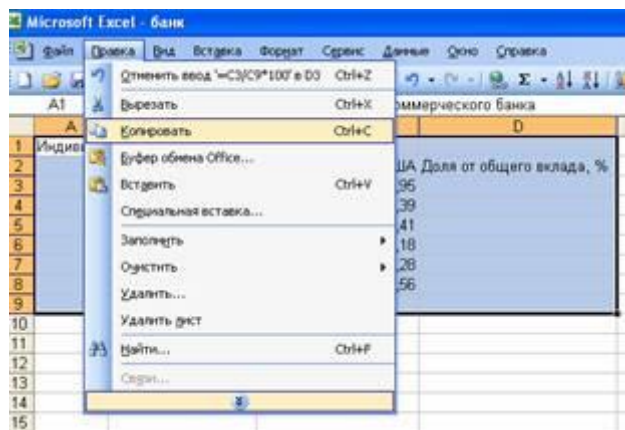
Microsoft Excel - банк

Файл Правка Вид Вставка Формат Сервис Данные Окно Справка

A1 ммерческого банка

A D

Индиви

ША Доля от общего вклада, %

.95

.39

.41

.18

.28

.56

Отменить ввод '=C3/C9*100' в D3 Ctrl+Z

Вырезать Ctrl+X

Копировать Ctrl+C

Буфер обмена Office...

Вставить Ctrl+V

Специальная вставка...

Заполнить

Очистить

Удалить...

Удалить лист

Найти... Ctrl+F

Связи...

1
2
3
4
5
6
7
8
9
10
11
12
13
14
15